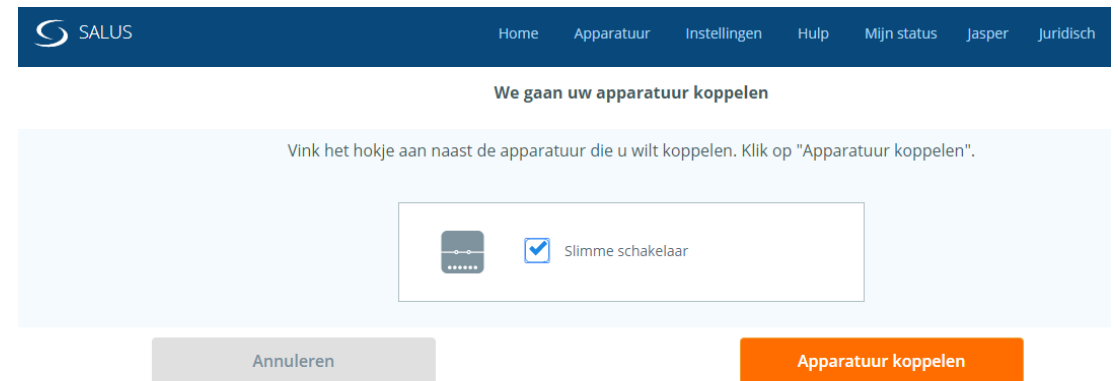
SALUS

Home Apparatuur Instellingen Hulp Mijn status Jasper Juridisch

We gaan uw apparatuur koppelen

Vink het hokje aan naast de apparatuur die u wilt koppelen. Klik op "Apparatuur koppelen".

Slimme schakelaar

Annuleren

Apparatuur koppelen